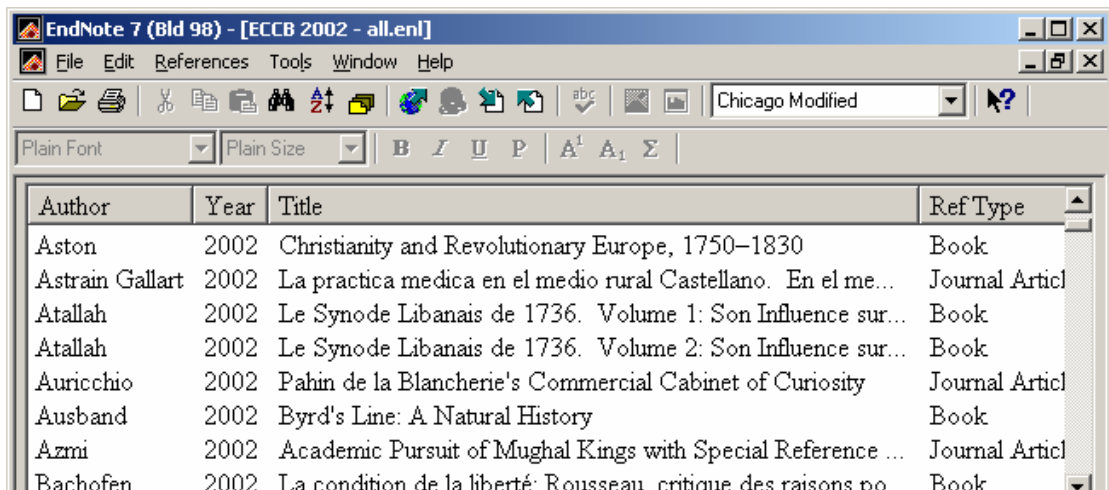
EndNote 7 (Bld 98) - [ECCB 2002 - all.enl]

File Edit References Tools Window Help

Chicago Modified

Plain Font Plain Size B I U P $A^1$ $A_1$ Σ

| Author | Year | Title | Ref Type |
|---|---|---|---|
| Aston | 2002 | Christianity and Revolutionary Europe, 1750–1830 | Book |
| Astrain Gallart | 2002 | La practica medica en el medio rural Castellano. En el me... | Journal Articl |
| Atallah | 2002 | Le Synode Libanais de 1736. Volume 1: Son Influence sur... | Book |
| Atallah | 2002 | Le Synode Libanais de 1736. Volume 2: Son Influence sur... | Book |
| Auricchio | 2002 | Pahin de la Blancherie's Commercial Cabinet of Curiosity | Journal Articl |
| Ausband | 2002 | Byrd's Line: A Natural History | Book |
| Azmi | 2002 | Academic Pursuit of Mughal Kings with Special Reference ... | Journal Articl |
| Bachofen | 2002 | La condition de la liberté: Rousseau, critique des raisons po... | Book |